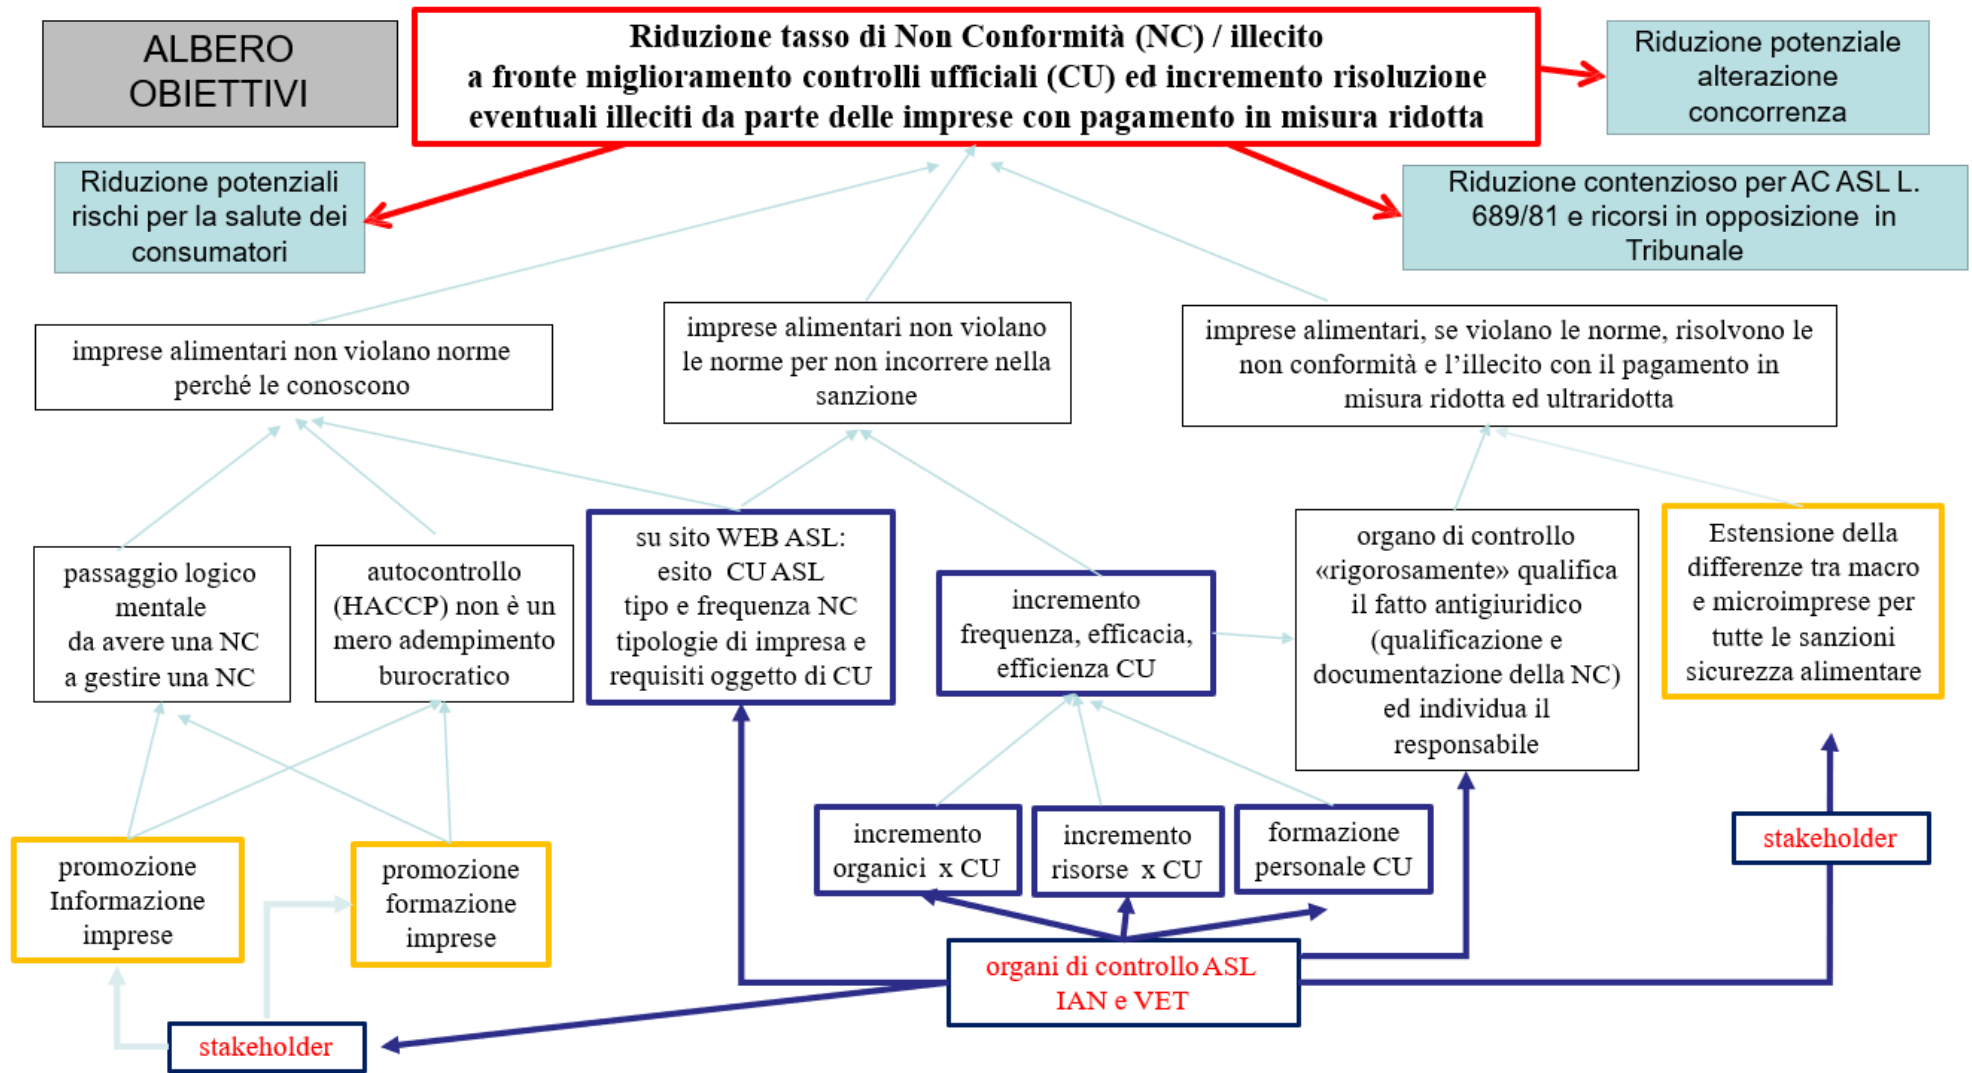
ALBERO OBIETTIVI

Riduzione tasso di Non Conformità (NC) / illecito a fronte miglioramento controlli ufficiali (CU) ed incremento risoluzione eventuali illeciti da parte delle imprese con pagamento in misura ridotta

Riduzione potenziale alterazione concorrenza

Riduzione potenziali rischi per la salute dei consumatori

Riduzione contenzioso per AC ASL L. 689/81 e ricorsi in opposizione in Tribunale

imprese alimentari non violano norme perché le conoscono

imprese alimentari non violano le norme per non incorrere nella sanzione

imprese alimentari, se violano le norme, risolvono le non conformità e l'illecito con il pagamento in misura ridotta ed ultraridotta

passaggio logico mentale da avere una NC a gestire una NC

autocontrollo (HACCP) non è un mero adempimento burocratico

su sito WEB ASL: esito CU ASL tipo e frequenza NC tipologie di impresa e requisiti oggetto di CU

incremento frequenza, efficacia, efficienza CU

organo di controllo «rigorosamente» qualifica il fatto antigiuridico (qualificazione e documentazione della NC) ed individua il responsabile

Estensione della differenze tra macro e microimprese per tutte le sanzioni sicurezza alimentare

incremento organici x CU

incremento risorse x CU

formazione personale CU

stakeholder

promozione Informazione imprese

promozione formazione imprese

organi di controllo ASL IAN e VET

stakeholder